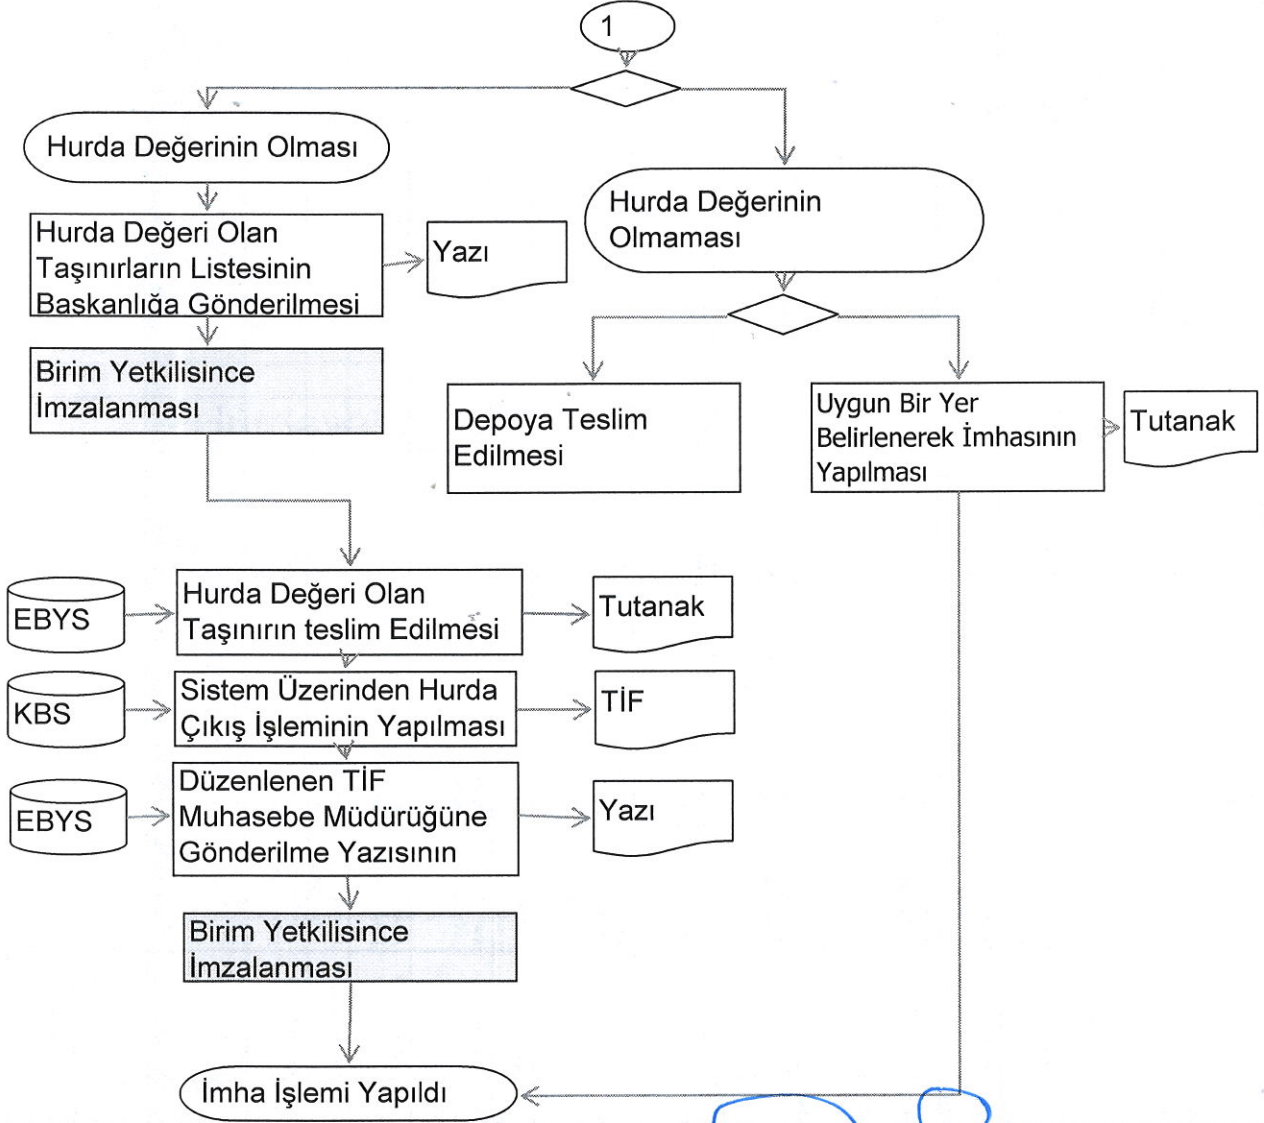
1

Hurda Değerinin Olması

Hurda Değerinin Olmaması

Hurda Değeri Olan Taşınırların Listesinin Başkanlığa Gönderilmesi

Yazı

Birim Yetkilisince İmzalanması

Depoya Teslim Edilmesi

Uygun Bir Yer Belirlenerek İmhasının Yapılması

Tutanak

EBYS

Hurda Değeri Olan Taşınırın teslim Edilmesi

Tutanak

KBS

Sistem Üzerinden Hurda Çıkış İşleminin Yapılması

TİF

EBYS

Düzenlenen TİF Muhasebe Müdürüğüne Gönderilme Yazısının

Yazı

Birim Yetkilisince İmzalanması

İmha İşlemi Yapıldı